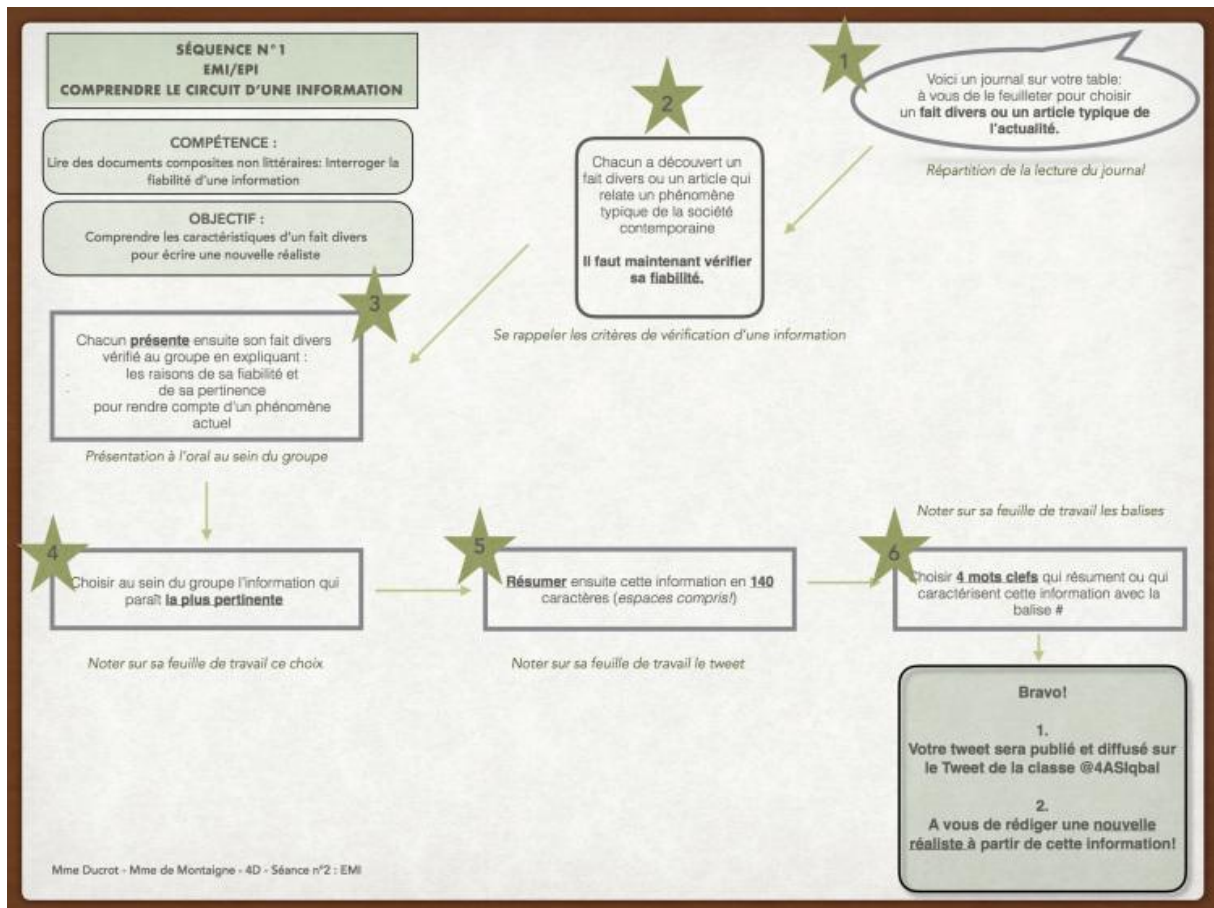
SÉQUENCE N°1
EMI/EPI
COMPRENDRE LE CIRCUIT D'UNE INFORMATION

COMPÉTENCE :
Lire des documents composites non littéraires: Interroger la fiabilité d'une information

OBJECTIF :
Comprendre les caractéristiques d'un fait divers pour écrire une nouvelle réaliste

1

Voici un journal sur votre table: à vous de le feuilleter pour choisir un **fait divers ou un article typique de l'actualité.**

*Répartition de la lecture du journal*

2

Chacun a découvert un fait divers ou un article qui relate un phénomène typique de la société contemporaine

**Il faut maintenant vérifier sa fiabilité.**

*Se rappeler les critères de vérification d'une information*

3

Chacun **présente** ensuite son fait divers vérifié au groupe en expliquant :
les raisons de sa fiabilité et de sa pertinence
pour rendre compte d'un phénomène actuel

*Présentation à l'oral au sein du groupe*

4

Choisir au sein du groupe l'information qui paraît **la plus pertinente**

*Noter sur sa feuille de travail ce choix*

5

**Résumer** ensuite cette information en **140** caractères (*espaces compris!*)

*Noter sur sa feuille de travail le tweet*

*Noter sur sa feuille de travail les balises*

6

Choisir **4 mots clefs** qui résument ou qui caractérisent cette information avec la balise #

**Bravo!**

**1.**
**Votre tweet sera publié et diffusé sur le Tweet de la classe @4ASIqbal**

**2.**
**A vous de rédiger une nouvelle réaliste à partir de cette information!**

Mme Ducrot - Mme de Montaigne - 4D - Séance n°2 : EMI